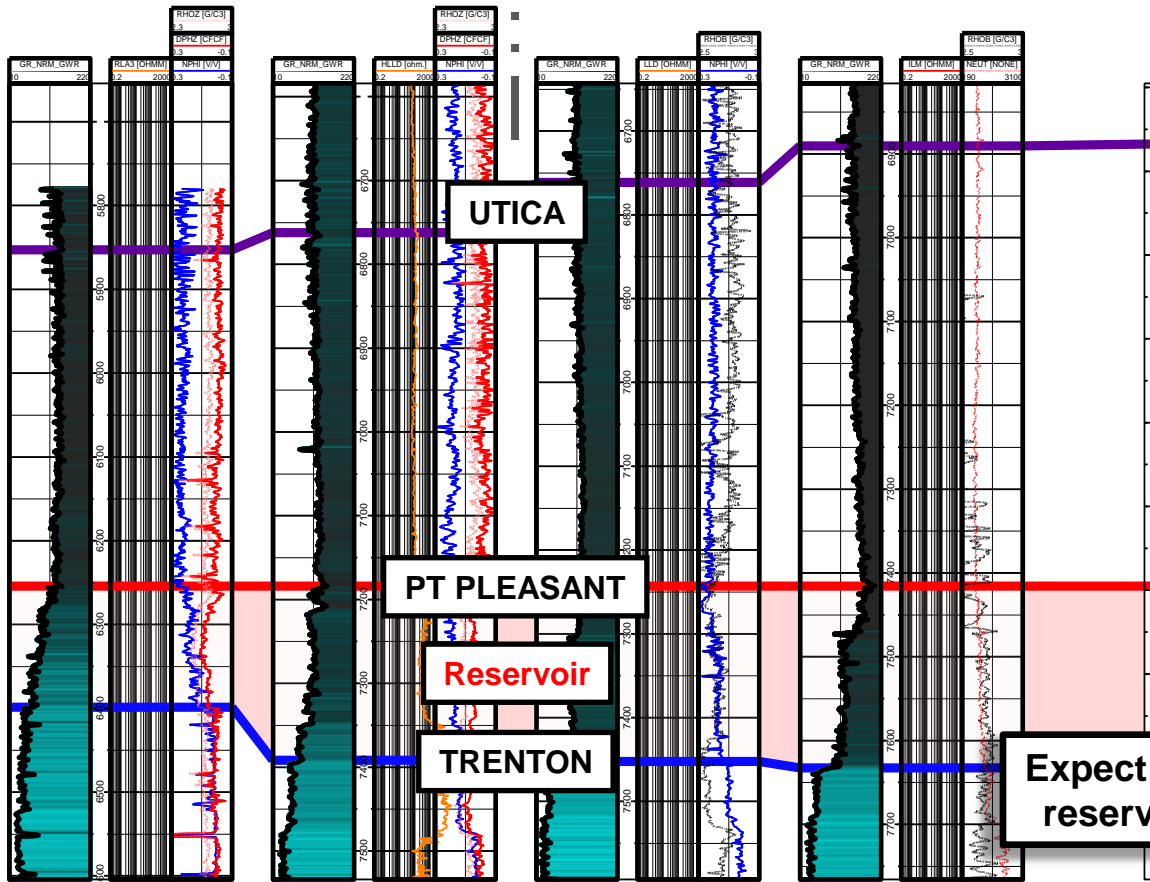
GR_NRM_GWR
10 220
RLA3 [OHMM]
0.2 2000
RHOZ [G/C3]
2.3 3
DPHZ [CFCF]
0.3 -0.1
NPHI [V/V]
0.3 -0.1
5800
5900
6000
6100
6200
6300
6400
6500
6600

GR_NRM_GWR
10 220
HLLD [ohm.]
0.2 2000
RHOZ [G/C3]
2.3 3
DPHZ [CFCF]
0.3 -0.1
NPHI [V/V]
6700
6800
6900
7000
7100
7200
7300
7400
7500

GR_NRM_GWR
10 220
LLD [OHMM]
0.2 2000
RHOB [G/C3]
2.5 3
NPHI [V/V]
0.3 -0.1
6700
6800
6900
7000
7100
7200
7300
7400
7500

GR_NRM_GWR
10 220
ILM [OHMM]
0.2 2000
RHOB [G/C3]
2.5 3
NEUT [NONE]
90 3100
6900
7000
7100
7200
7300
7400
7500
7600
7700

UTICA
PT PLEASANT
Reservoir
TRENTON
Expect
reserv